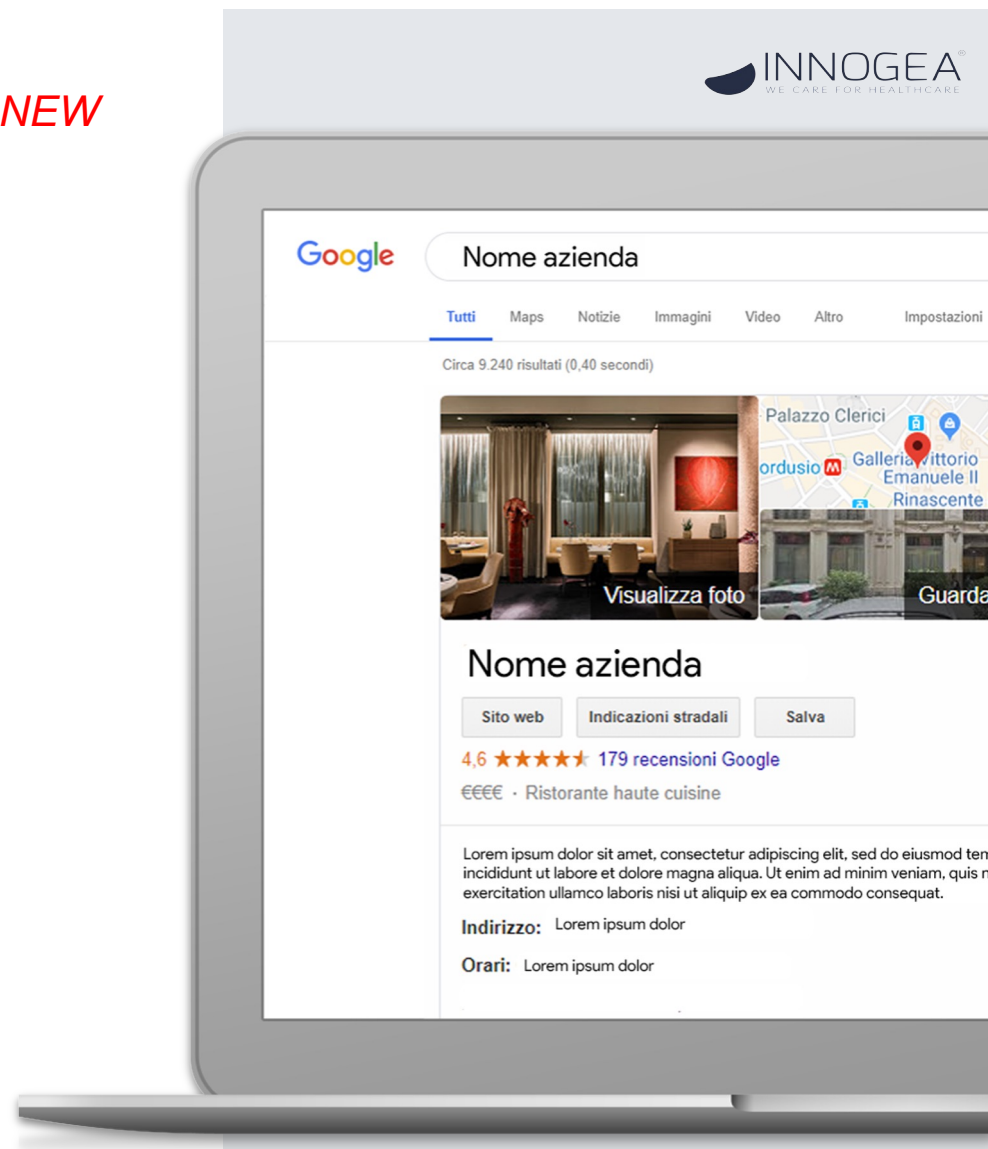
NEW

INNOGEA
WE CARE FOR HEALTHCARE

Google

Nome azienda

Tutti Maps Notizie Immagini Video Altro Impostazioni

Circa 9.240 risultati (0,40 secondi)

Palazzo Clerici
ordusio
Galleria Vittorio Emanuele II
Rinascente

Visualizza foto
Guarda

Nome azienda

Sito web
Indicazioni stradali
Salva

4,6 ★★★★★ 179 recensioni Google

€€€€ · Ristorante haute cuisine

Lorem ipsum dolor sit amet, consectetur adipiscing elit, sed do eiusmod tem incididunt ut labore et dolore magna aliqua. Ut enim ad minim veniam, quis n exercitation ullamco laboris nisi ut aliquip ex ea commodo consequat.

Indirizzo: Lorem ipsum dolor

Orari: Lorem ipsum dolor